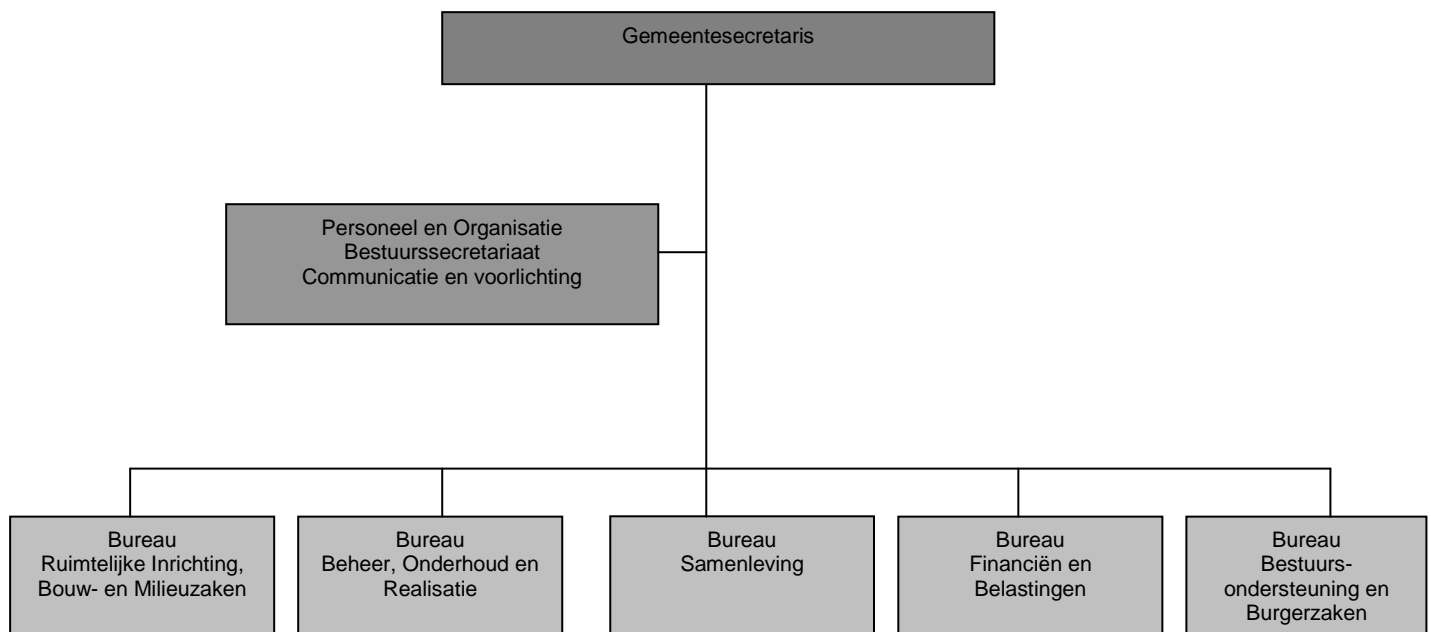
Gemeentesecretaris

Personeel en Organisatie
Bestuurssecretariaat
Communicatie en voorlichting

Bureau
Ruimtelijke Inrichting, Bouw- en Milieuzaken

Bureau
Beheer, Onderhoud en Realisatie

Bureau
Samenleving

Bureau
Financiën en Belastingen

Bureau
Bestuursondersteuning en Burgerzaken